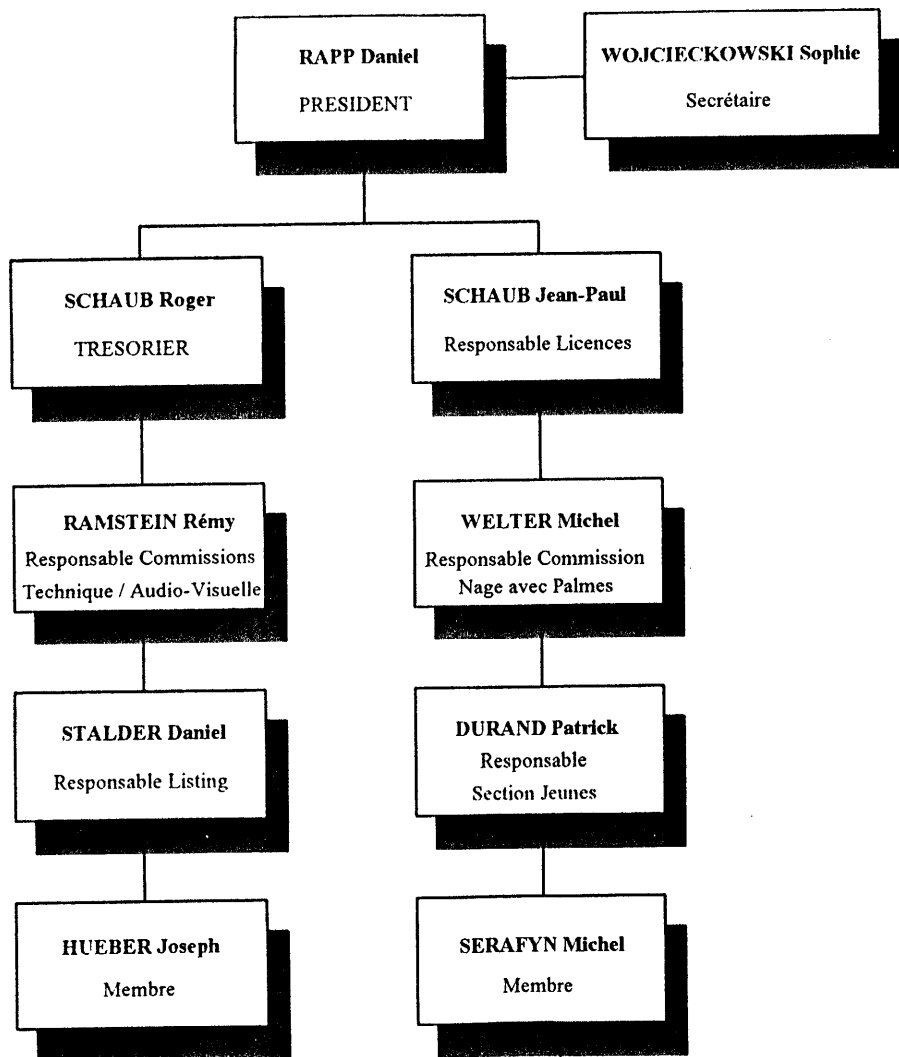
RAPP Daniel
PRESIDENT

WOJCIECKOWSKI Sophie
Secrétaire

SCHAUB Roger
TRESORIER

SCHAUB Jean-Paul
Responsable Licences

RAMSTEIN Rémy
Responsable Commissions
Technique / Audio-Visuelle

WELTER Michel
Responsable Commission
Nage avec Palmes

STALDER Daniel
Responsable Listing

DURAND Patrick
Responsable
Section Jeunes

HUEBER Joseph
Membre

SERAFYN Michel
Membre